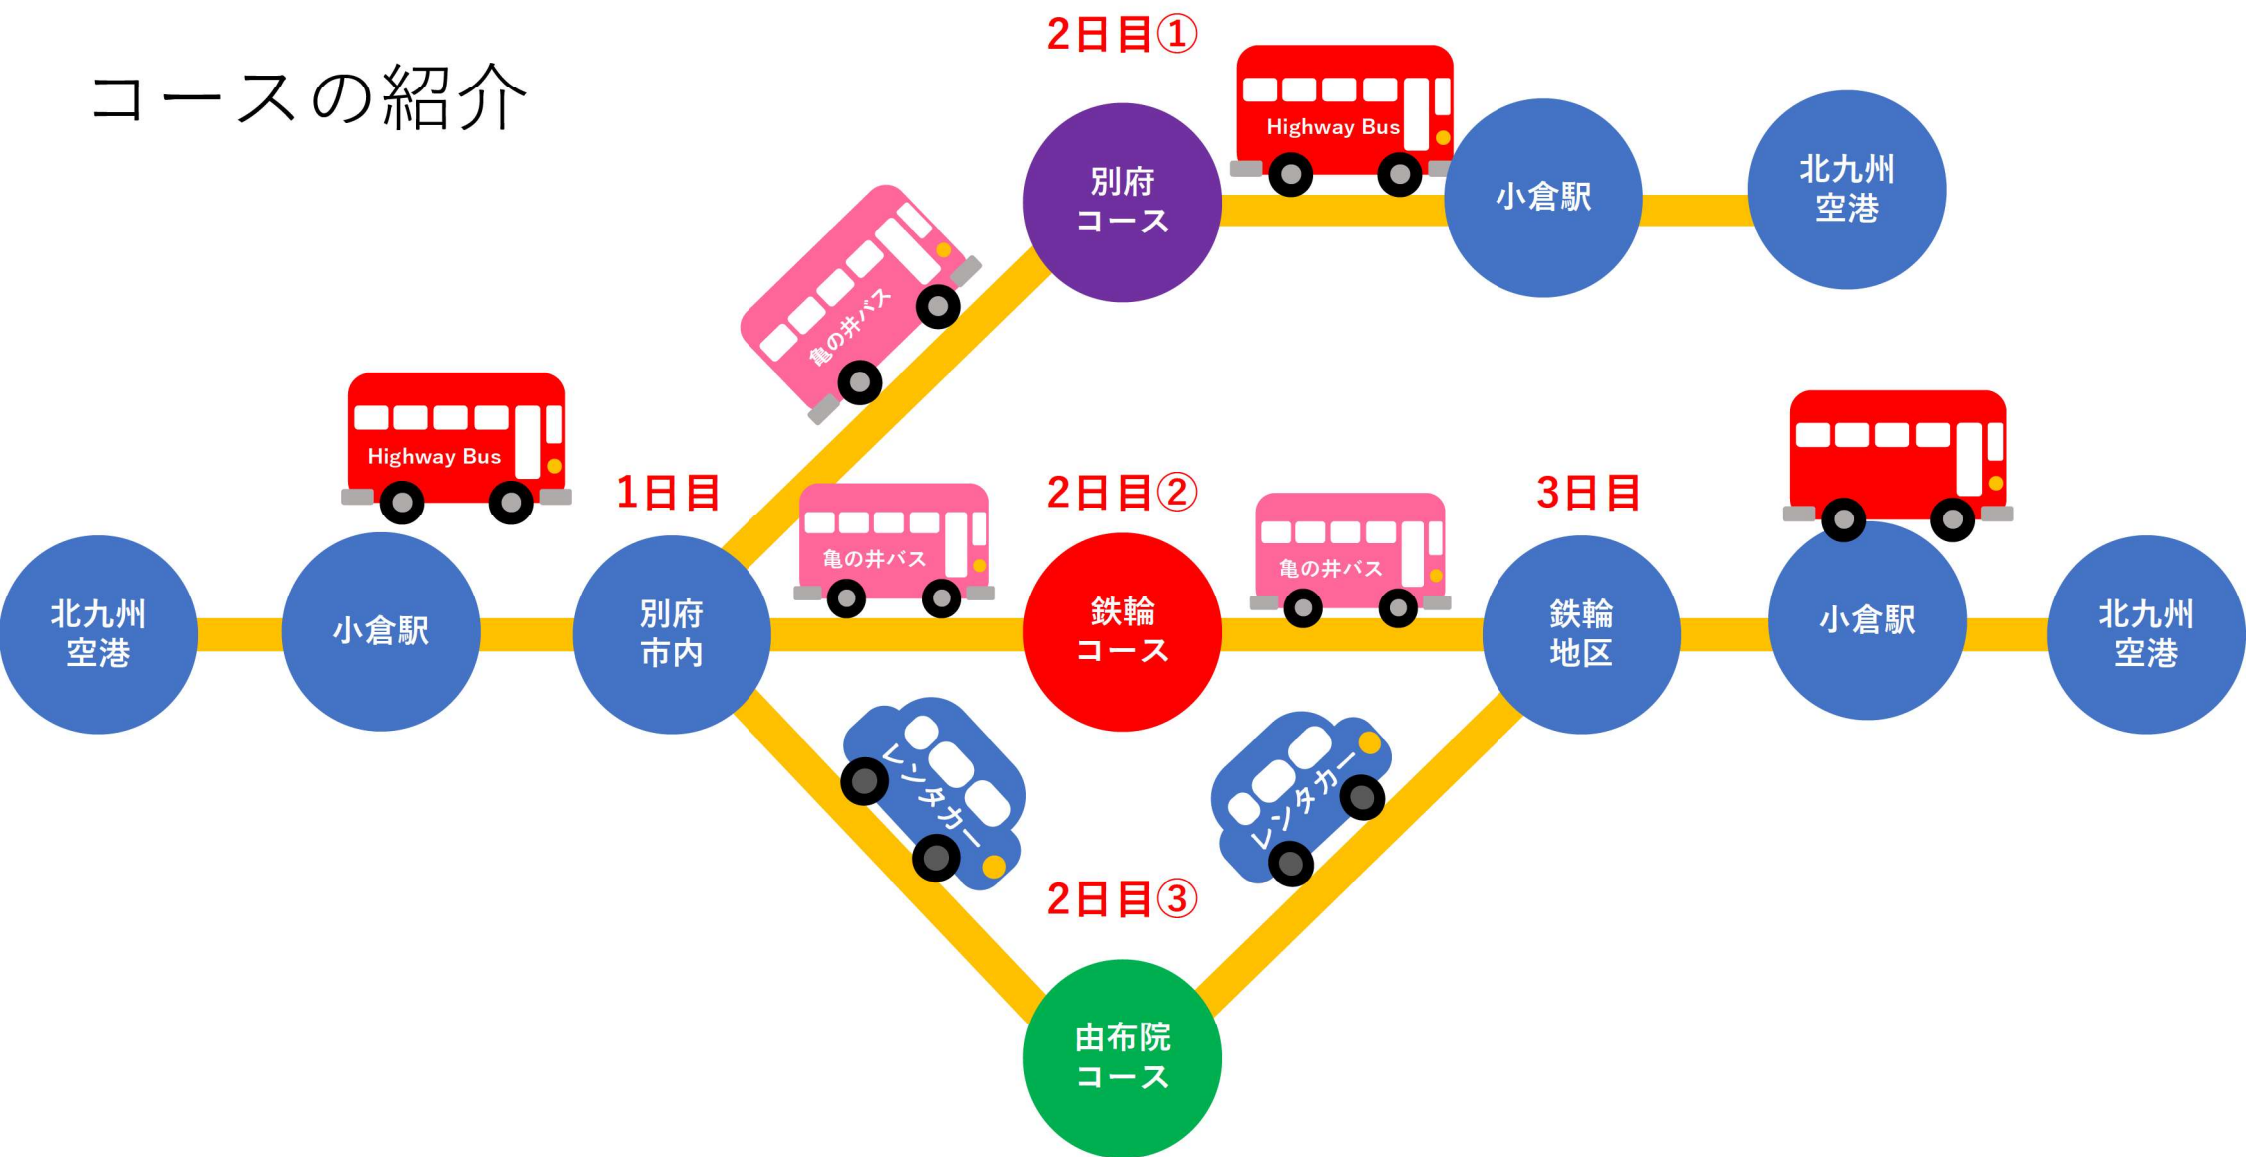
コースの紹介

2日目①

Highway Bus

別府
コース

小倉駅

北九州
空港

亀の井バス

Highway Bus

1日目

2日目②

3日目

亀の井バス

亀の井バス

北九州
空港

小倉駅

別府
市内

鉄輪
コース

鉄輪
地区

小倉駅

北九州
空港

レンタカー

レンタカー

2日目③

由布院
コース